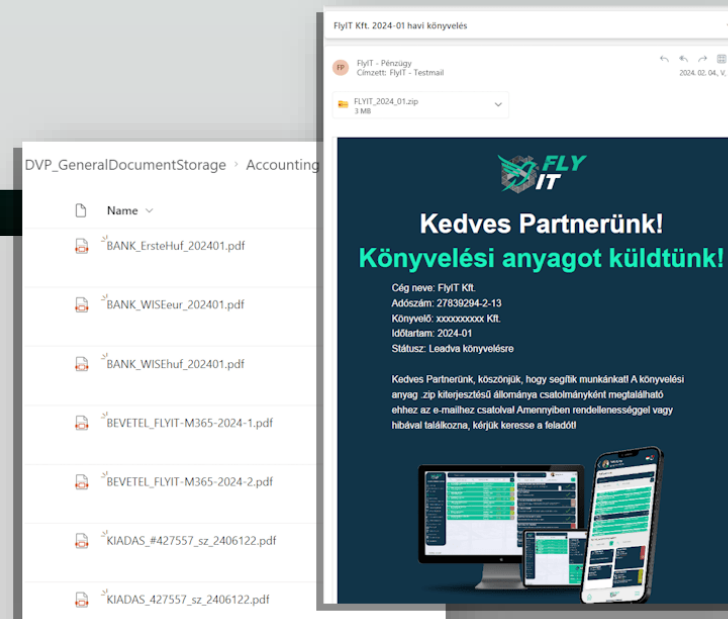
DVP_GeneralDocumentStorage › Accounting

Name

BANK_ErsteHuf_202401.pdf

BANK_WISEeur_202401.pdf

BANK_WISEhuf_202401.pdf

BEVETEL_FLYIT-M365-2024-1.pdf

BEVETEL_FLYIT-M365-2024-2.pdf

KIADAS_#427557_sz_2406122.pdf

KIADAS_427557_sz_2406122.pdf

FlyIT Kft. 2024-01 havi könyvelés

FP

FlyIT - Pénzügy
Címzett: FlyIT - Testmail

2024. 02. 04. V.

FLYIT_2024_01.zip
3 MB

FLY IT

Kedves Partnerünk!

Könyvelési anyagot küldtünk!

Cég neve: FlyIT Kft.
Adószám: 27839294-2-13
Könyvelő: xxxxxxxxxx Kft.
Időtartam: 2024-01
Státusz: Leadva könyvelésre

Kedves Partnerünk, köszönjük, hogy segítik munkánkat! A könyvelési anyag .zip kiterjesztésű állománya csatolmányként megtalálható ehhez az e-mailhez csatolva! Amennyiben rendellenességgel vagy hibával találkozna, kérjük keresse a feladót!